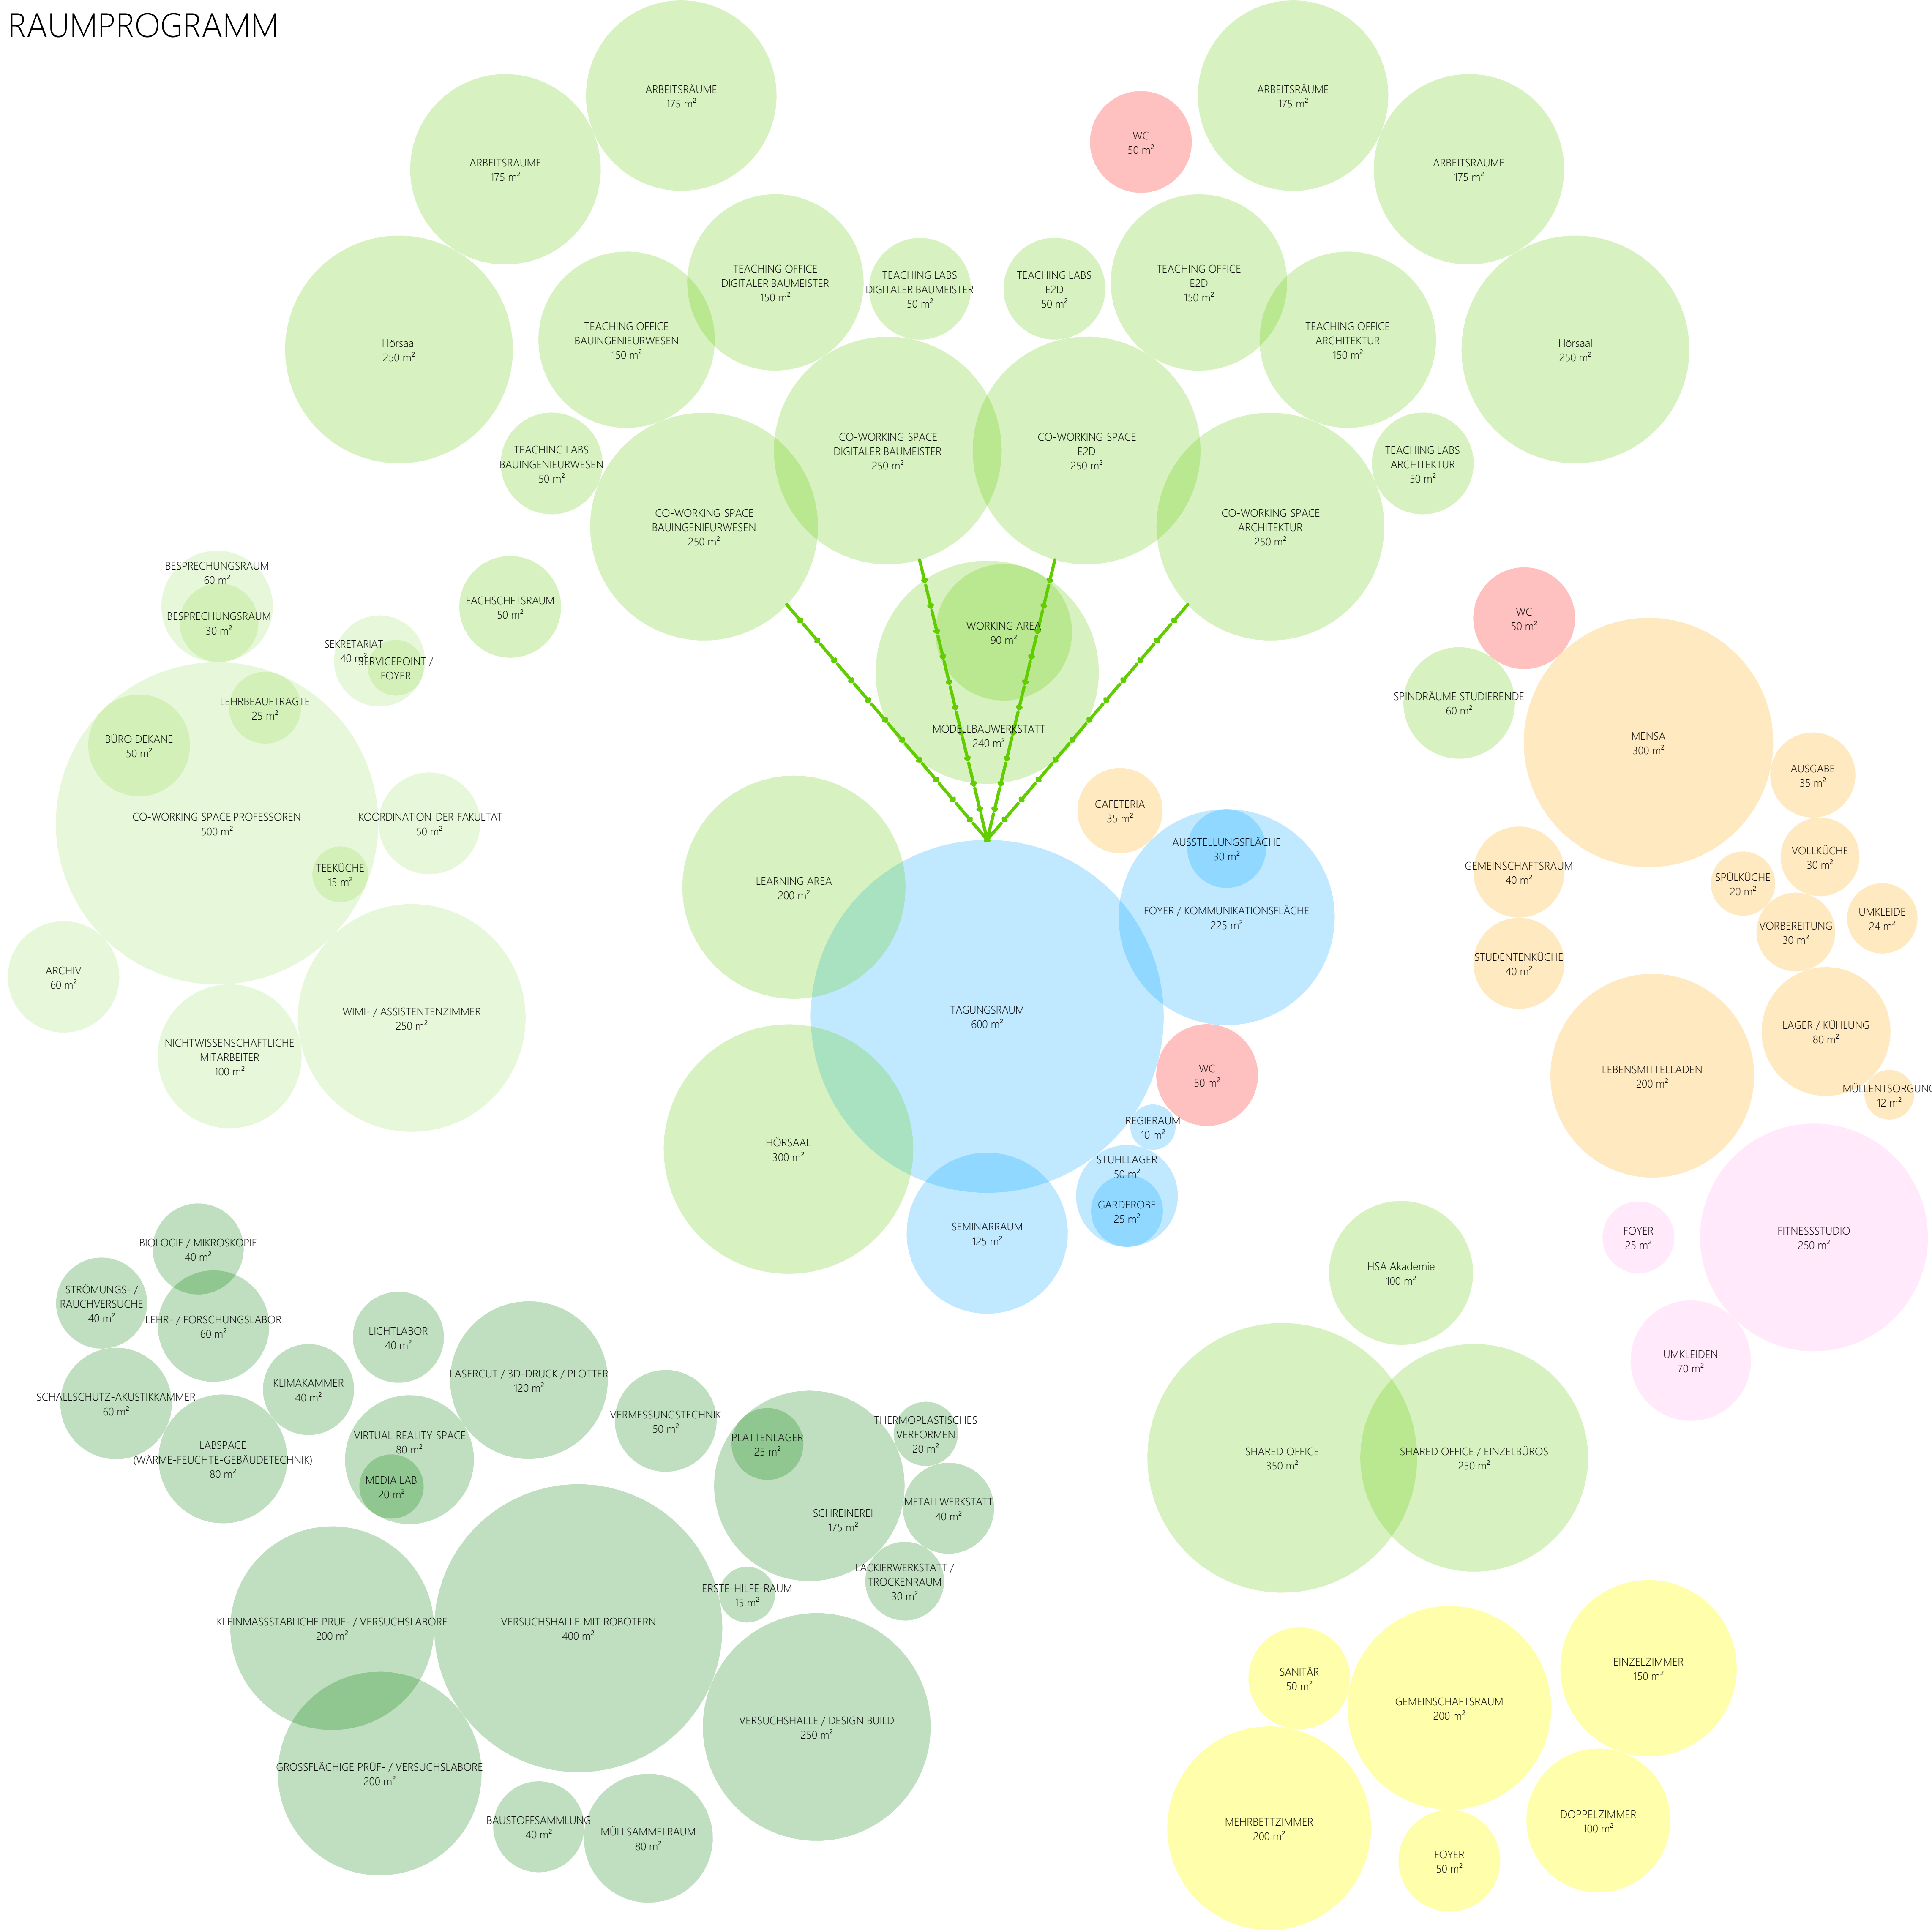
RAUMPROGRAMM

ARBEITSRÄUME
175 m²

ARBEITSRÄUME
175 m²

ARBEITSRÄUME
175 m²

ARBEITSRÄUME
175 m²

WC
50 m²

Hörsaal
250 m²

TEACHING OFFICE
BAUINGENIEURWESEN
150 m²

TEACHING OFFICE
DIGITALER BAUMEISTER
150 m²

TEACHING LABS
DIGITALER BAUMEISTER
50 m²

TEACHING LABS
E2D
50 m²

TEACHING OFFICE
E2D
150 m²

TEACHING OFFICE
ARCHITEKTUR
150 m²

Hörsaal
250 m²

TEACHING LABS
BAUINGENIEURWESEN
50 m²

CO-WORKING SPACE
BAUINGENIEURWESEN
250 m²

CO-WORKING SPACE
DIGITALER BAUMEISTER
250 m²

CO-WORKING SPACE
E2D
250 m²

CO-WORKING SPACE
ARCHITEKTUR
250 m²

TEACHING LABS
ARCHITEKTUR
50 m²

BESPRECHUNGSRAUM
60 m²

BESPRECHUNGSRAUM
30 m²

FACHSCHFTSRAUM
50 m²

SEKRETARIAT
40 m²

SERVICEPOINT /
FOYER

WORKING AREA
90 m²

MODELLBAUWERKSTATT
240 m²

WC
50 m²

SPINDRÄUME STUDIERENDE
60 m²

MENSA
300 m²

LEHRBEAUFTRAGTE
25 m²

BÜRO DEKANE
50 m²

CO-WORKING SPACE PROFESSOREN
500 m²

KOORDINATION DER FAKULTÄT
50 m²

TEEKÜCHE
15 m²

LEARNING AREA
200 m²

CAFETERIA
35 m²

AUSSTELLUNGSFLÄCHE
30 m²

FOYER / KOMMUNIKATIONSFLÄCHE
225 m²

AUSGABE
35 m²

GEMEINSCHAFTSRAUM
40 m²

VOLLKÜCHE
30 m²

SPÜLKÜCHE
20 m²

VORBEREITUNG
30 m²

UMKLEIDE
24 m²

STUDENTENKÜCHE
40 m²

ARCHIV
60 m²

WIMI- / ASSISTENTENZIMMER
250 m²

NICHTWISSENSCHAFTLICHE
MITARBEITER
100 m²

TAGUNGSRAUM
600 m²

WC
50 m²

LEBENSMITTELLADEN
200 m²

LAGER / KÜHLUNG
80 m²

MÜLLENTSORGUNG
12 m²

REGIERAUM
10 m²

HÖRSAAL
300 m²

STUHLLAGER
50 m²

GARDEROBE
25 m²

SEMINARRAUM
125 m²

FOYER
25 m²

FITNESSSTUDIO
250 m²

HSA Akademie
100 m²

UMKLEIDEN
70 m²

BIOLOGIE / MIKROSKOPIE
40 m²

STRÖMUNGS- /
RAUCHVERSUCHE
40 m²

LEHR- / FORSCHUNGSLABOR
60 m²

LICHTLABOR
40 m²

LASERCUT / 3D-DRUCK / PLOTTER
120 m²

KLIMAKAMMER
40 m²

SCHALLSCHUTZ-AKUSTIKKAMMER
60 m²

VERMESSUNGSTECHNIK
50 m²

THERMOPLASTISCHES
VERFORMEN
20 m²

PLATTENLAGER
25 m²

VIRTUAL REALITY SPACE
80 m²

LABSPACE
(WÄRME-FEUCHTE-GEBÄUDETECHNIK)
80 m²

MEDIA LAB
20 m²

METALLWERKSTATT
40 m²

SCHREINEREI
175 m²

SHARED OFFICE
350 m²

SHARED OFFICE / EINZELBÜROS
250 m²

LACKIERWERKSTATT /
TROCKENRAUM
30 m²

ERSTE-HILFE-RAUM
15 m²

KLEINMASSSTÄBLICHE PRÜF- / VERSUCHSLABORE
200 m²

VERSUCHSHALLE MIT ROBOTERN
400 m²

EINZELZIMMER
150 m²

SANITÄR
50 m²

GEMEINSCHAFTSRAUM
200 m²

VERSUCHSHALLE / DESIGN BUILD
250 m²

GROSSFLÄCHIGE PRÜF- / VERSUCHSLABORE
200 m²

DOPPELZIMMER
100 m²

MEHRBETTZIMMER
200 m²

BAUSTOFFSAMMLUNG
40 m²

MÜLLSAMMELRAUM
80 m²

FOYER
50 m²